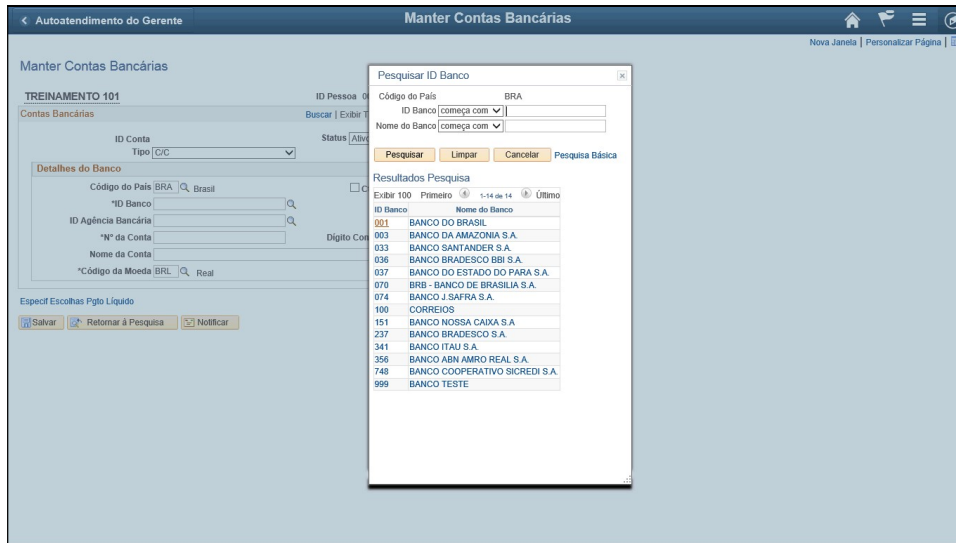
< Autoatendimento do Gerente

Manter Contas Bancárias

Nova Janela | Personalizar Página |

Manter Contas Bancárias

TREINAMENTO 101

ID Pessoa

Contas Bancárias

Buscar | Exibir T

ID Conta

Status Ativo

Tipo C/C

Detalhes do Banco

Código do País BRA Brasil

*ID Banco

ID Agência Bancária

*Nº da Conta

Dígito Con

Nome da Conta

*Código da Moeda BRL Real

Especif Escolhas Pgto Líquido

Salvar | Retornar à Pesquisa | Notificar

Pesquisar ID Banco

Código do País BRA

ID Banco começa com

Nome do Banco começa com

Pesquisar | Limpar | Cancelar | Pesquisa Básica

Resultados Pesquisa

Exibir 100 Primeiro 1-14 de 14 Último

| ID Banco | Nome do Banco |
|---|---|
| 001 | BANCO DO BRASIL |
| 003 | BANCO DA AMAZONIA S.A. |
| 033 | BANCO SANTANDER S.A. |
| 036 | BANCO BRADESCO BBI S.A. |
| 037 | BANCO DO ESTADO DO PARA S.A. |
| 070 | BRB - BANCO DE BRASILIA S.A. |
| 074 | BANCO J.SAFRA S.A. |
| 100 | CORREIOS |
| 151 | BANCO NOSSA CAIXA S.A |
| 237 | BANCO BRADESCO S.A. |
| 341 | BANCO ITAU S.A. |
| 356 | BANCO ABN AMRO REAL S.A. |
| 748 | BANCO COOPERATIVO SICREDI S.A. |
| 999 | BANCO TESTE |